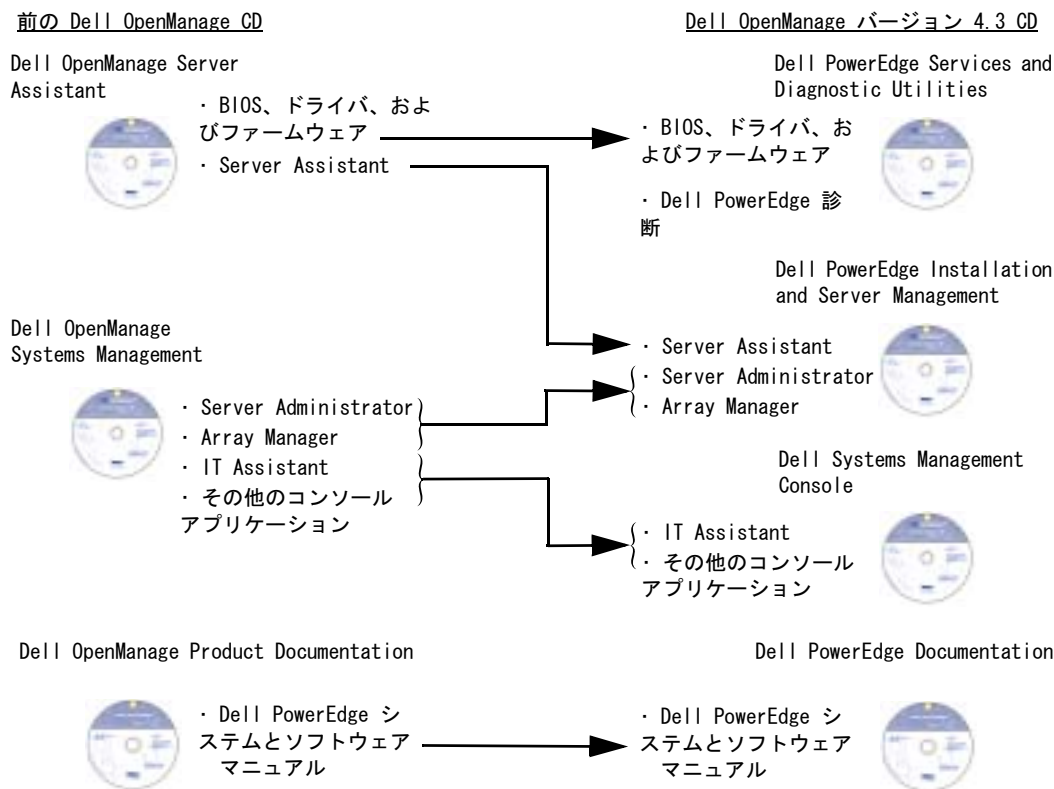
前の Dell OpenManage CD

Dell OpenManage バージョン 4.3 CD

Dell OpenManage Server Assistant

· BIOS、ドライバ、およびファームウェア
· Server Assistant

Dell PowerEdge Services and Diagnostic Utilities

· BIOS、ドライバ、およびファームウェア
· Dell PowerEdge 診断

Dell PowerEdge Installation and Server Management

Dell OpenManage Systems Management

· Server Assistant
· Server Administrator
· Array Manager

· Server Administrator
· Array Manager
· IT Assistant
· その他のコンソールアプリケーション

Dell Systems Management Console

· IT Assistant
· その他のコンソールアプリケーション

Dell OpenManage Product Documentation

Dell PowerEdge Documentation

· Dell PowerEdge システムとソフトウェアマニュアル

· Dell PowerEdge システムとソフトウェアマニュアル